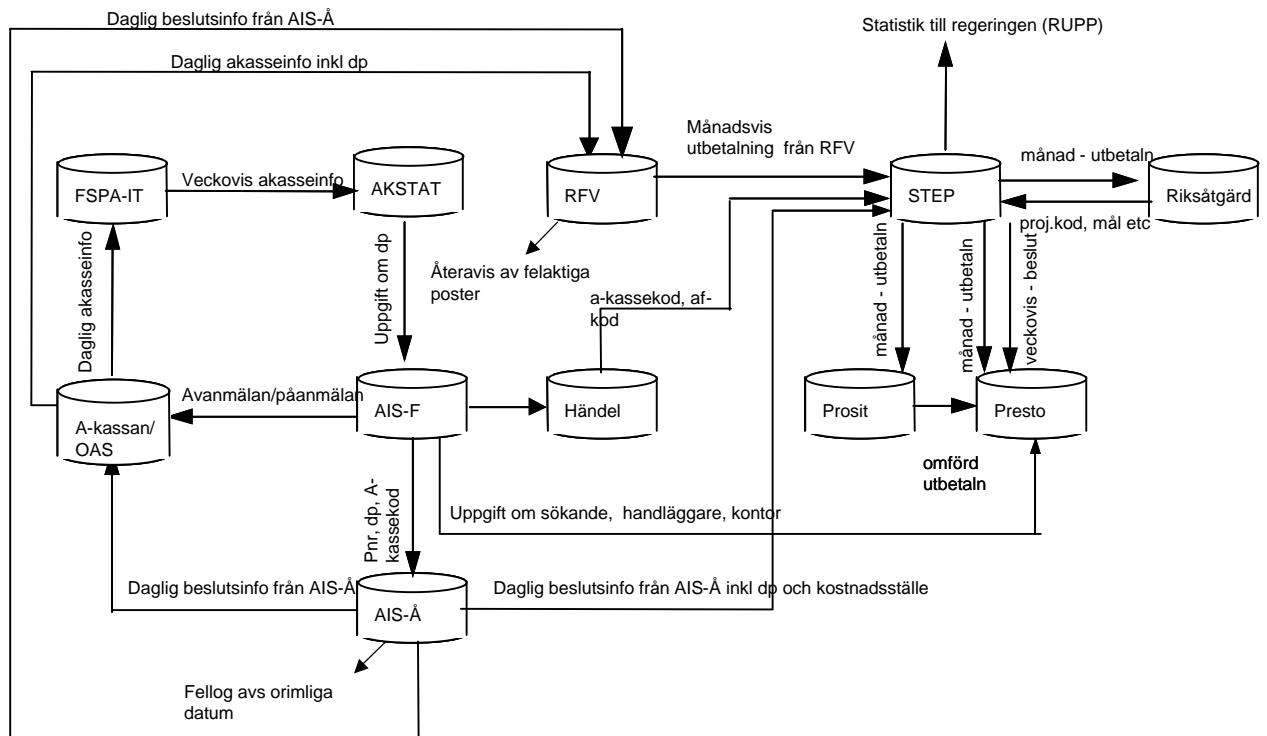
Daglig beslutsinfo från AIS-Å

Statistik till regeringen (RUPP)

Daglig akasseinfo inkl dp

Månadsvis utbetalning från RFV

FSPA-IT

Veckovis akasseinfo

AKSTAT

RFV

STEP

månad - utbetaln

Riksåtgärd

proj.kod, mål etc

Daglig akasseinfo

Uppgift om dp

Återavis av felaktiga poster

a-kassekod, af-kod

månad - utbetaln

månad - utbetaln

veckovis - beslut

Avanmälan/påanmälan

A-kassan/ OAS

AIS-F

Händel

Prosit

Presto

omförd utbetaln

Uppgift om sökande, handläggare, kontor

Pnr, dp, A-kassekod

Daglig beslutsinfo från AIS-Å

AIS-Å

Daglig beslutsinfo från AIS-Å inkl dp och kostnadsställe

Fellog avs orimliga datum